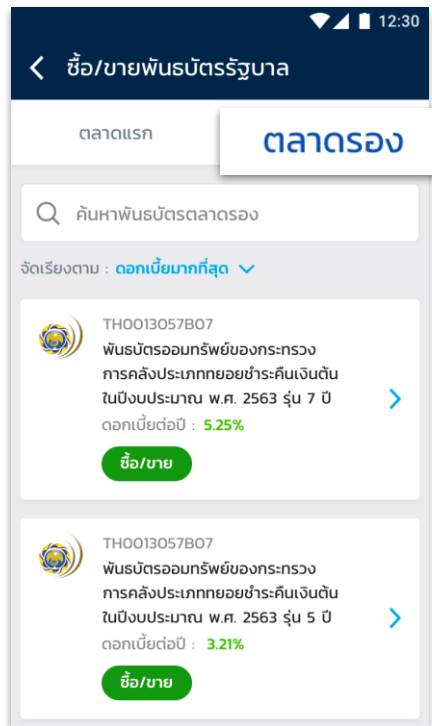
12:30

ซื้อ/ขายพันธบัตรรัฐบาล

ตลาดแรก

ตลาดรอง

ค้นหาพันธบัตรตลาดรอง

จัดเรียงตาม : ดอกเบี้ยมากที่สุด

TH0013057B07
พันธบัตรออมทรัพย์ของกระทรวงการคลังประเภททยอยชำระคืนเงินต้นในปีงบประมาณ พ.ศ. 2563 รุ่น 7 ปี
ดอกเบี้ยต่อปี : 5.25%

ซื้อ/ขาย

TH0013057B07
พันธบัตรออมทรัพย์ของกระทรวงการคลังประเภททยอยชำระคืนเงินต้นในปีงบประมาณ พ.ศ. 2563 รุ่น 5 ปี
ดอกเบี้ยต่อปี : 3.21%

ซื้อ/ขาย